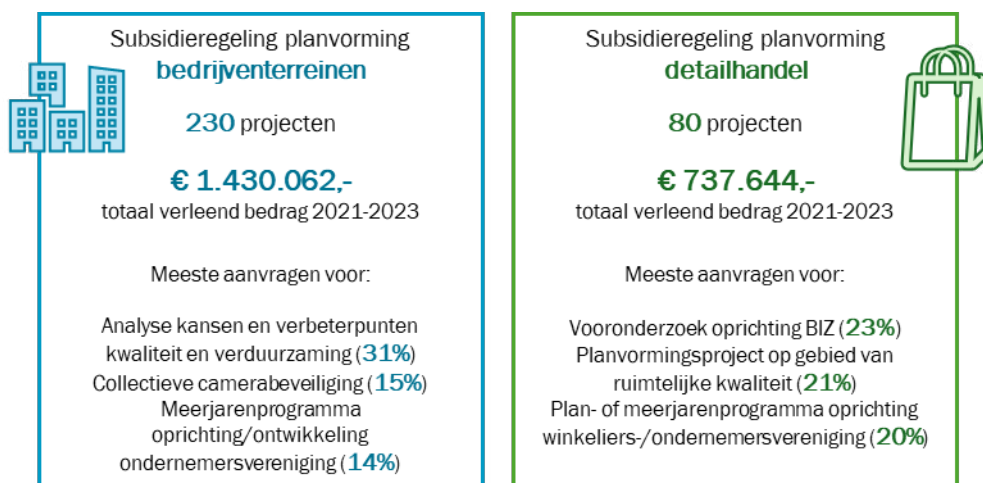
Subsidieregeling planvorming
bedrijventerreinen

230 projecten

€ 1.430.062,-
totaal verleend bedrag 2021-2023

Meeste aanvragen voor:

Analyse kansen en verbeterpunten kwaliteit en verduurzaming (31%)
Collectieve camerabeveiliging (15%)
Meerjarenprogramma oprichting/ontwikkeling ondernemersvereniging (14%)

Subsidieregeling planvorming
detailhandel

80 projecten

€ 737.644,-
totaal verleend bedrag 2021-2023

Meeste aanvragen voor:

Vooronderzoek oprichting BIZ (23%)
Planvormingsproject op gebied van ruimtelijke kwaliteit (21%)
Plan- of meerjarenprogramma oprichting winkeliers-/ondernemersvereniging (20%)